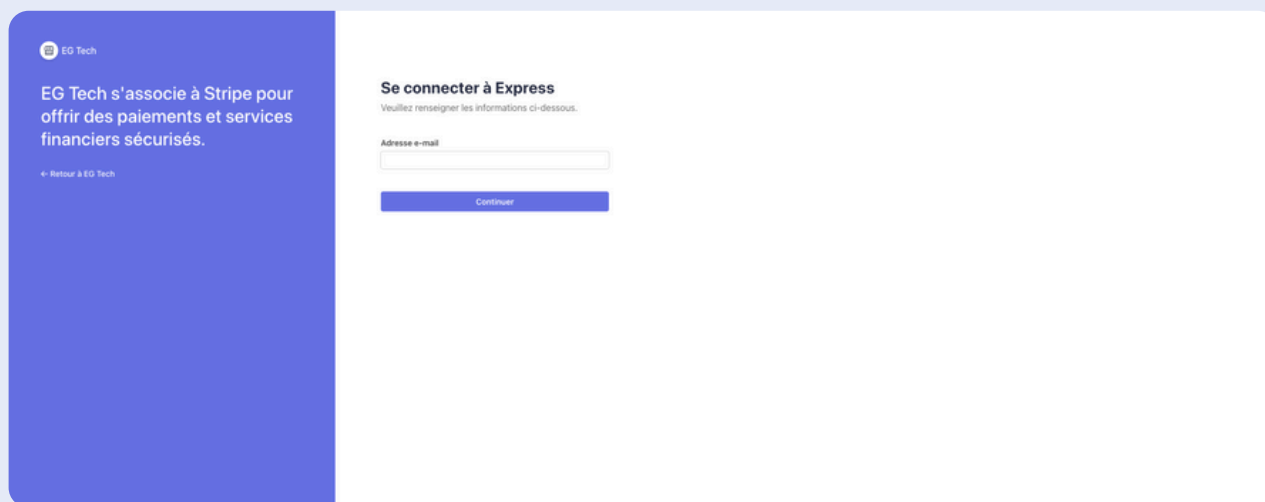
EG Tech

EG Tech s'associe à Stripe pour offrir des paiements et services financiers sécurisés.

← Retour à EG Tech

Se connecter à Express

Veuillez renseigner les informations ci-dessous.

Adresse e-mail

Continuer